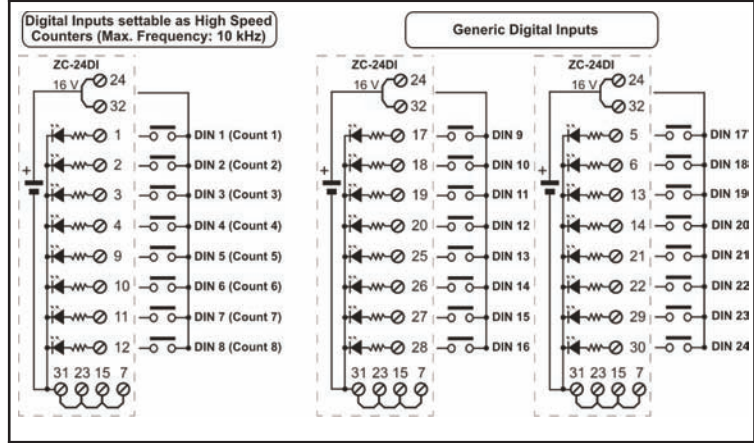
Digital Inputs settable as High Speed Counters (Max. Frequency: 10 kHz)

ZC-24DI
16 V 24
32
1 DIN 1 (Count 1)
2 DIN 2 (Count 2)
3 DIN 3 (Count 3)
4 DIN 4 (Count 4)
9 DIN 5 (Count 5)
10 DIN 6 (Count 6)
11 DIN 7 (Count 7)
12 DIN 8 (Count 8)
31 23 15 7

Generic Digital Inputs

ZC-24DI
16 V 24
32
17 DIN 9
18 DIN 10
19 DIN 11
20 DIN 12
25 DIN 13
26 DIN 14
27 DIN 15
28 DIN 16
31 23 15 7

ZC-24DI
16 V 24
32
5 DIN 17
6 DIN 18
13 DIN 19
14 DIN 20
21 DIN 21
22 DIN 22
29 DIN 23
30 DIN 24
31 23 15 7